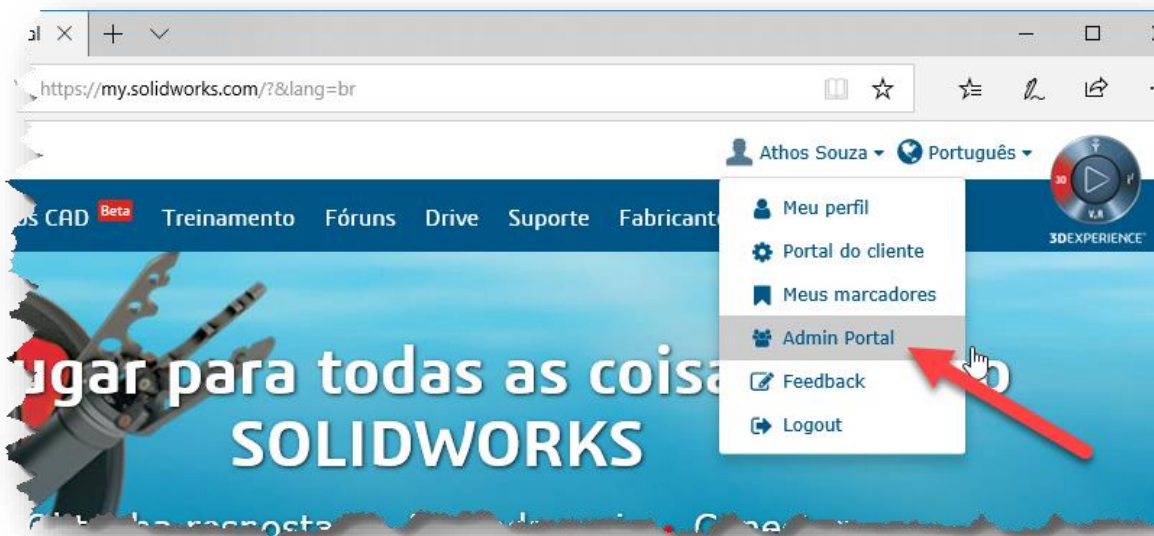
al ×

https://my.solidworks.com/?&lang=br

Athos Souza ▾ Português ▾

s CAD Beta Treinamento Fóruns Drive Suporte Fabricant

Meu perfil
Portal do cliente
Meus marcadores
Admin Portal
Feedback
Logout

3DEXPERIENCE

ugar para todas as coisa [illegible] o SOLIDWORKS

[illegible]